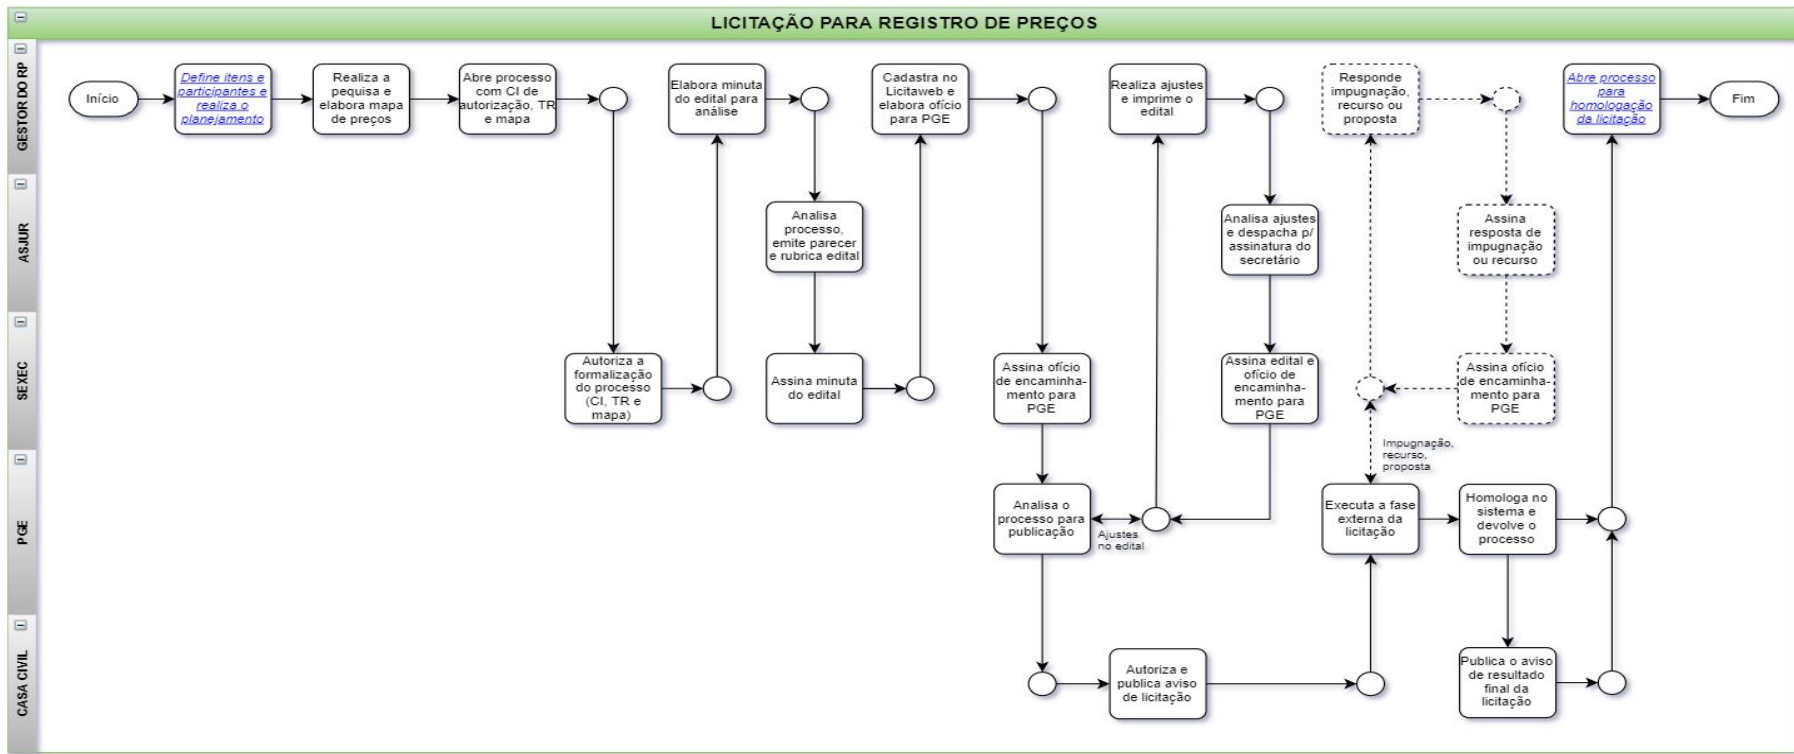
LICITAÇÃO PARA REGISTRO DE PREÇOS

GESTOR DO RP

Início

Define itens e participantes e realiza o planejamento

Realiza a pequisa e elabora mapa de preços

Abre processo com CI de autorização, TR e mapa

Elabora minuta do edital para análise

Cadastra no Licitaweb e elabora ofício para PGE

Realiza ajustes e imprime o edital

Responde impugnação, recurso ou proposta

Abre processo para homologação da licitação

Fim

ASJUR

Analisa processo, emite parecer e rubrica edital

Analisa ajustes e despacha p/ assinatura do secretário

Assina resposta de impugnação ou recurso

SEXEC

Autoriza a formalização do processo (CI, TR e mapa)

Assina minuta do edital

Assina ofício de encaminhamento para PGE

Assina edital e ofício de encaminhamento para PGE

Assina ofício de encaminhamento para PGE

Impugnação, recurso, proposta

PGE

Analisa o processo para publicação

Ajustes no edital

Executa a fase externa da licitação

Homologa no sistema e devolve o processo

CASA CIVIL

Autoriza e publica aviso de licitação

Publica o aviso de resultado final da licitação